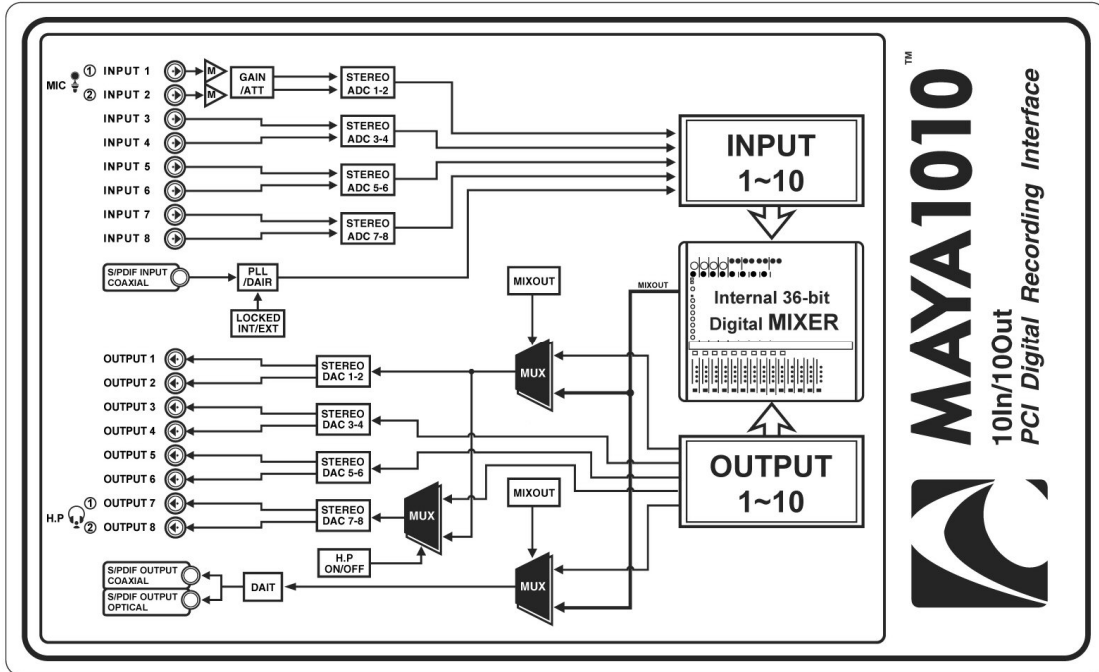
MIC ① INPUT 1
② INPUT 2
M
M
GAIN /ATT
STEREO ADC 1-2
INPUT 3
INPUT 4
STEREO ADC 3-4
INPUT 5
INPUT 6
STEREO ADC 5-6
INPUT 7
INPUT 8
STEREO ADC 7-8
INPUT 1~10
S/PDIF INPUT COAXIAL
PLL /DAIR
LOCKED INT/EXT
MIXOUT
MIXOUT
Internal 36-bit Digital MIXER
OUTPUT 1
OUTPUT 2
STEREO DAC 1-2
MUX
OUTPUT 3
OUTPUT 4
STEREO DAC 3-4
OUTPUT 5
OUTPUT 6
STEREO DAC 5-6
OUTPUT 1~10
H.P ① OUTPUT 7
② OUTPUT 8
STEREO DAC 7-8
MUX
MIXOUT
H.P ON/OFF
S/PDIF OUTPUT COAXIAL
S/PDIF OUTPUT OPTICAL
DAIT
MUX

MAYA1010™
10In/10Out
PCI Digital Recording Interface